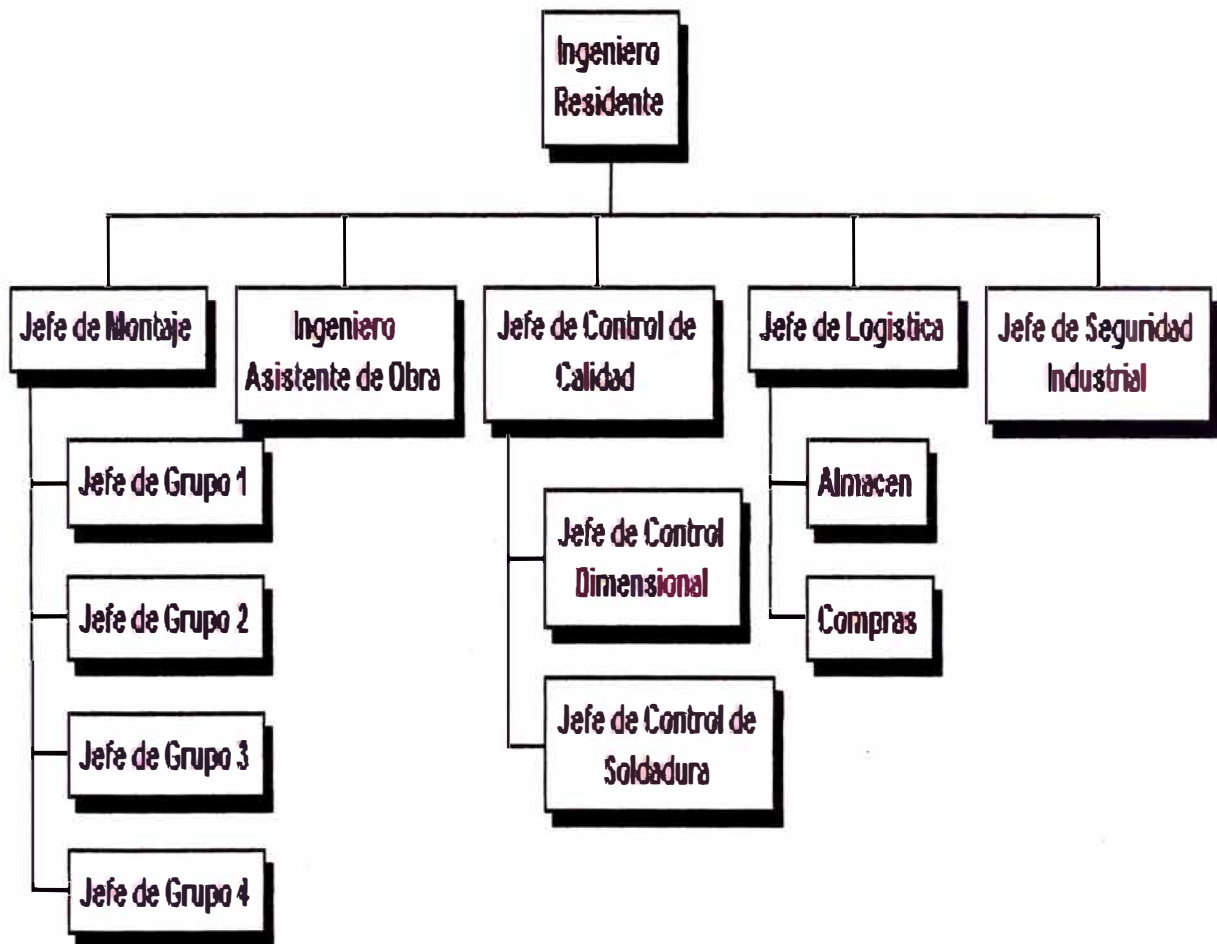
Ingeniero Residente

Jefe de Montaje

Jefe de Grupo 1

Jefe de Grupo 2

Jefe de Grupo 3

Jefe de Grupo 4

Ingeniero Asistente de Obra

Jefe de Control de Calidad

Jefe de Control Dimensional

Jefe de Control de Soldadura

Jefe de Logistica

Almacen

Compras

Jefe de Seguridad Industrial